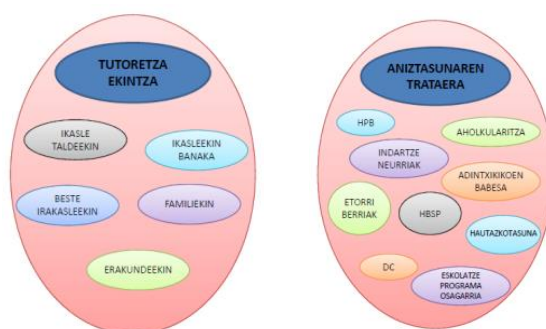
TUTORETZA EKINTZA

IKASLE TALDEEKIN

IKASLEEKIN BANAKA

BESTE IRAKASLEEKIN

FAMILIEKIN

ERAKUNDEEKIN

ANIZTASUNAREN TRATAERA

HPB

AHOLKULARITZA

INDARTZE NEURRIAK

ADINTXIKIKOEN BABESA

ETORRI BERRIAK

HBSP

HAUTAZKOTASUNA

DC

ESKOLATZE PROGRAMA OSAGARRIA